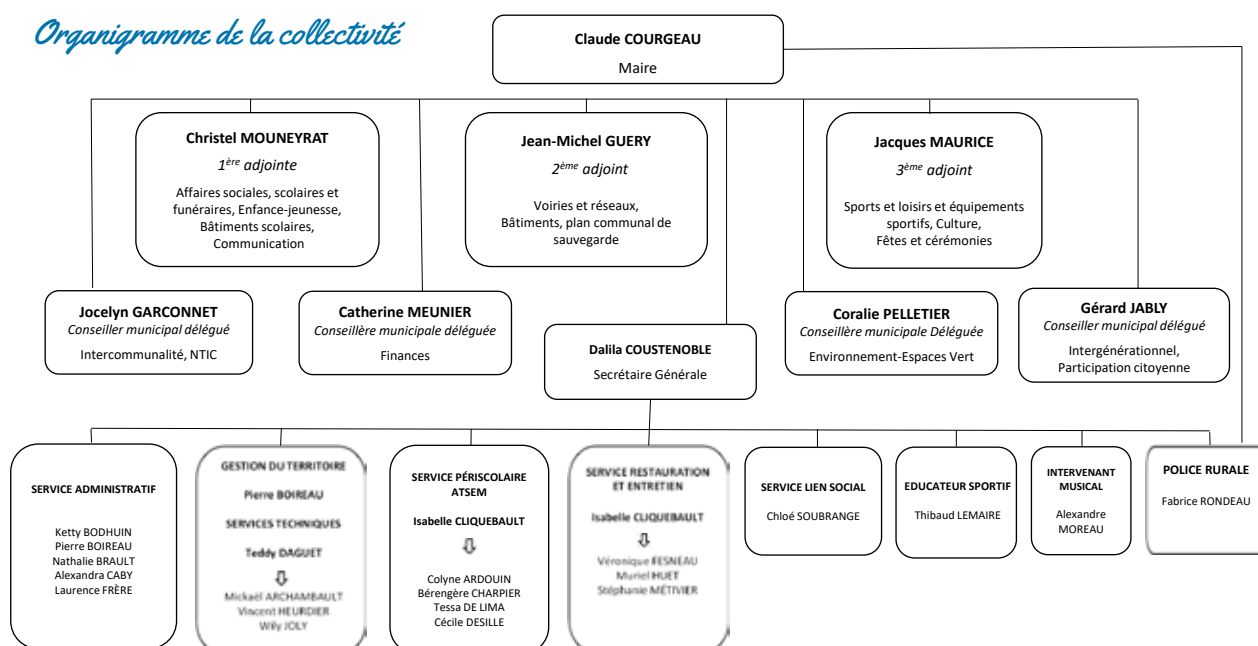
Organigramme de la collectivité

Claude COURGEAU
Maire

Christel MOUNEYRAT
$1^{ère}$ adjointe
Affaires sociales, scolaires et funéraires, Enfance-jeunesse, Bâtiments scolaires, Communication

Jean-Michel GUERY
$2^{ème}$ adjoint
Voiries et réseaux, Bâtiments, plan communal de sauvegarde

Jacques MAURICE
$3^{ème}$ adjoint
Sports et loisirs et équipements sportifs, Culture, Fêtes et cérémonies

Jocelyn GARCONNET
Conseiller municipal délégué
Intercommunalité, NTIC

Catherine MEUNIER
Conseillère municipale déléguée
Finances

Dalila COUSTENOBLE
Secrétaire Générale

Coralie PELLETIER
Conseillère municipale Déléguée
Environnement-Espaces Vert

Gérard JABLY
Conseiller municipal délégué
Intergénérationnel, Participation citoyenne

SERVICE ADMINISTRATIF
Ketty BODHUIN
Pierre BOIREAU
Nathalie BRAULT
Alexandra CABY
Laurence FRÈRE

GESTION DU TERRITOIRE
Pierre BOIREAU
SERVICES TECHNIQUES
Teddy DAGUET
⇩
Mickaël ARCHAMBAULT
Vincent HEURDIER
Wily JOLY

SERVICE PÉRISCOLAIRE ATSEM
Isabelle CLIQUEBAULT
⇩
Colyne ARDOUIN
Bérengère CHARPIER
Tessa DE LIMA
Cécile DESILLE

SERVICE RESTAURATION ET ENTRETIEN
Isabelle CLIQUEBAULT
⇩
Véronique FESNEAU
Muriel HUET
Stéphanie MÉTIVIER

SERVICE LIEN SOCIAL
Chloé SOUBRANGE

EDUCATEUR SPORTIF
Thibaud LEMAIRE

INTERVENANT MUSICAL
Alexandre MOREAU

POLICE RURALE
Fabrice RONDEAU